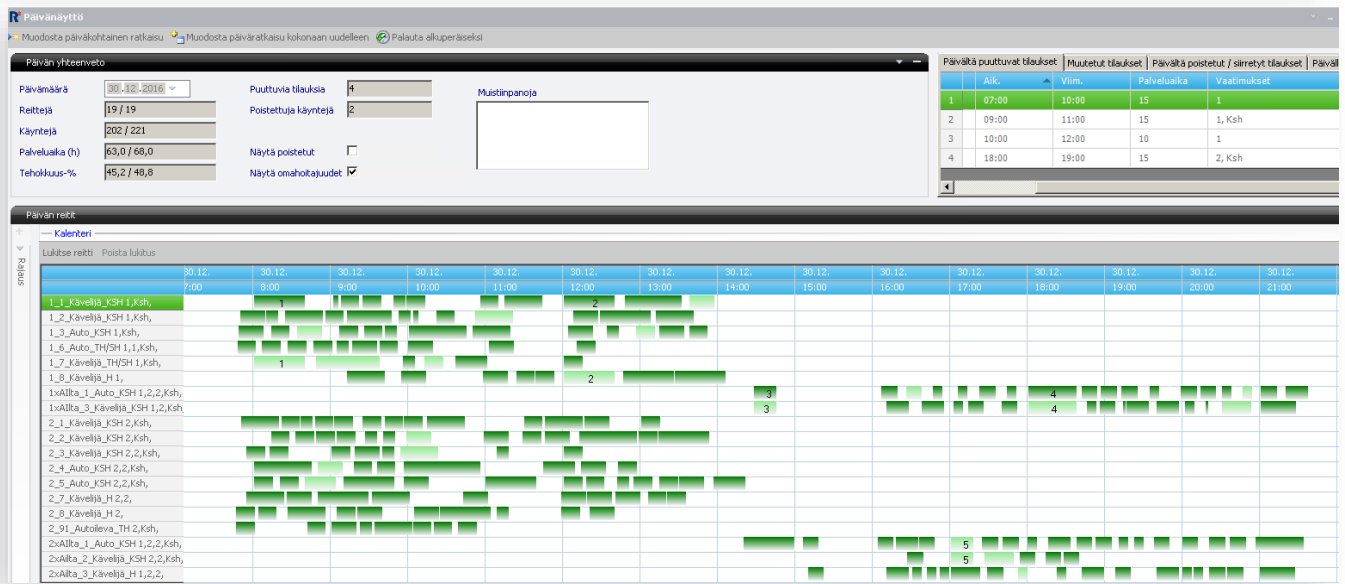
Päivänäyttö

Muodosta päiväkohtainen ratkaisu  Muodosta päiväratkaisu kokonaan uudelleen  Palauta alkuperäiseksi

Päivän yhteenveto

Päivämäärä 30.12.2016
Reittejä 19 / 19
Käyntejä 202 / 221
Palveluaika (h) 63,0 / 68,0
Tehokkuus-% 45,2 / 48,8

Puuttuvia tilauksia 4
Poistettuja käyntejä 2
Näytä poistetut
Näytä omahoitajuudet

Muistiinpanoja

Päivältä puuttuvat tilaukset | Muutetut tilaukset | Päivältä poistetut / siirretyt tilaukset | Päiväl

| | Aik. | Viim. | Palveluaika | Vaatimukset |
|---|---|---|---|---|
| 1 | 07:00 | 10:00 | 15 | 1 |
| 2 | 09:00 | 11:00 | 15 | 1, Ksh |
| 3 | 10:00 | 12:00 | 10 | 1 |
| 4 | 18:00 | 19:00 | 15 | 2, Ksh |

Päivän reitit

Rajaus

Kalenteri

Lukitse reitti  Poista lukitus

30.12. 7:00 | 30.12. 8:00 | 30.12. 9:00 | 30.12. 10:00 | 30.12. 11:00 | 30.12. 12:00 | 30.12. 13:00 | 30.12. 14:00 | 30.12. 15:00 | 30.12. 16:00 | 30.12. 17:00 | 30.12. 18:00 | 30.12. 19:00 | 30.12. 20:00 | 30.12. 21:00

1_1_Kävelijä_KSH 1,Ksh, 1 2
1_2_Kävelijä_KSH 1,Ksh,
1_3_Auto_KSH 1,Ksh,
1_6_Auto_TH/SH 1,1,Ksh,
1_7_Kävelijä_TH/SH 1,Ksh, 1
1_8_Kävelijä_H 1, 2
1xAllta_1_Auto_KSH 1,2,2,Ksh, 3 4
1xAllta_3_Kävelijä_KSH 1,2,Ksh, 3 4
2_1_Kävelijä_KSH 2,Ksh,
2_2_Kävelijä_KSH 2,Ksh,
2_3_Kävelijä_KSH 2,2,Ksh,
2_4_Auto_KSH 2,2,Ksh,
2_5_Auto_KSH 2,2,Ksh,
2_7_Kävelijä_H 2,2,
2_8_Kävelijä_H 2,
2_91_Autoileva_TH 2,Ksh,
2xAllta_1_Auto_KSH 1,2,2,Ksh, 5
2xAllta_2_Kävelijä_KSH 2,2,Ksh, 5
2xAllta_3_Kävelijä_H 1,2,2,